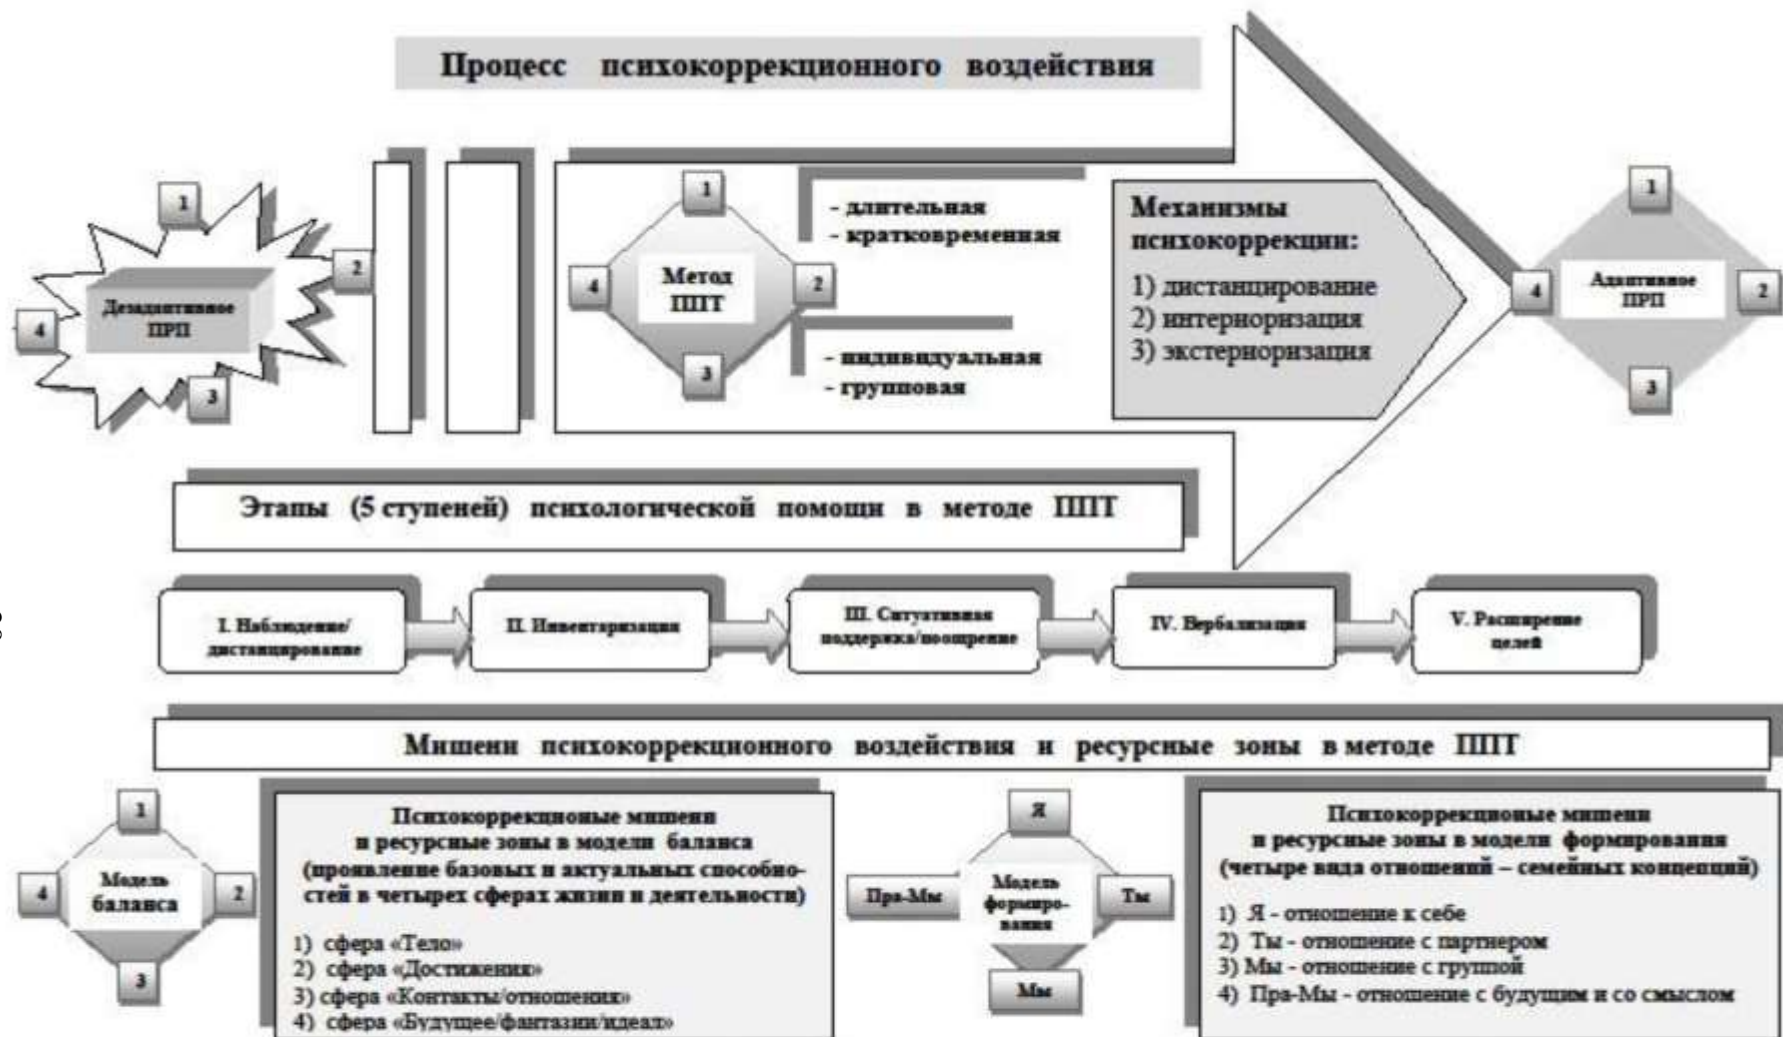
Процесс психокоррекционного воздействия

1

Дезадаптивное ПРП

2

4

3

1

Метод ППТ

4

2

3

- длительная
- кратковременная

- индивидуальная
- групповая

Механизмы психокоррекции:

1) дистанцирование
2) интерноризация
3) экстерноризация

1

4

Адаптивное ПРП

2

3

Этапы (5 ступеней) психологической помощи в методе ППТ

I. Наблюдение/ дистанцирование

II. Инвентаризация

III. Ситуативная поддержка/поощрение

IV. Вербализация

V. Расширение целей

Мишени психокоррекционного воздействия и ресурсные зоны в методе ППТ

1

4

Модель баланса

2

3

Психокоррекционые мишени в ресурсные зоны в модели баланса (проявление базовых и актуальных способностей в четырех сферах жизни и деятельности)

1) сфера «Тело»
2) сфера «Достижения»
3) сфера «Контакты/отношения»
4) сфера «Будущее/фантазии/идеал»

Я

Пра-Мы

Модель формирования

Ты

Мы

Психокоррекционые мишени в ресурсные зоны в модели формирования (четыре вида отношений – семейных концепций)

1) Я - отношение к себе
2) Ты - отношение с партнером
3) Мы - отношение с группой
4) Пра-Мы - отношение с будущим и со смыслом